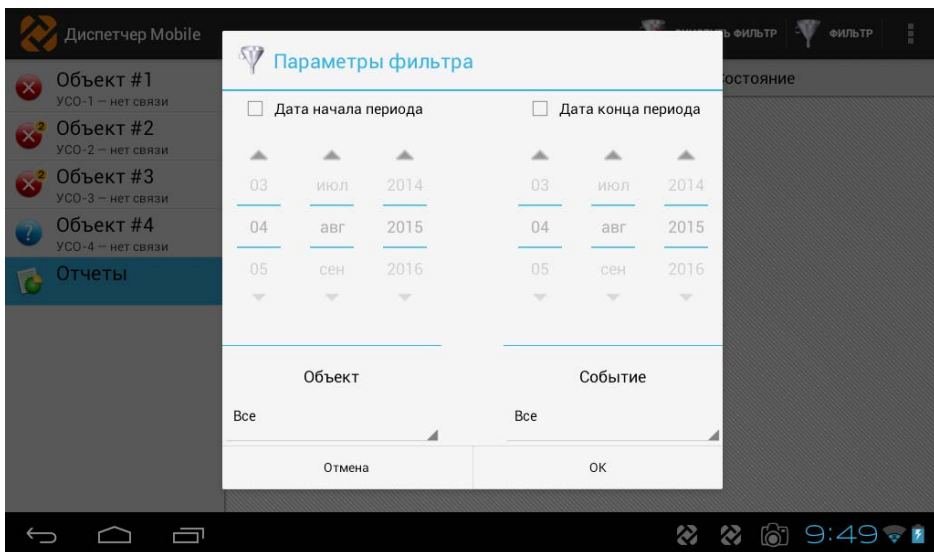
Диспетчер Mobile

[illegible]ь ФИЛЬТР ФИЛЬТР

Объект #1
УСО-1 — нет связи

Объект #2
УСО-2 — нет связи

Объект #3
УСО-3 — нет связи

Объект #4
УСО-4 — нет связи

Отчеты

Состояние

Параметры фильтра

Дата начала периода

Дата конца периода

| 03 | июл | 2014 |
|---|---|---|
| 04 | авг | 2015 |
| 05 | сен | 2016 |

| 03 | июл | 2014 |
|---|---|---|
| 04 | авг | 2015 |
| 05 | сен | 2016 |

Объект

Событие

Все

Все

Отмена

OK

9:49